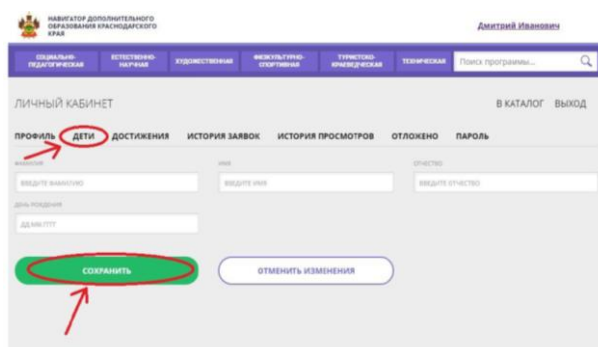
НАВИГАТОР ДОПОЛНИТЕЛЬНОГО ОБРАЗОВАНИЯ КРАСНОДАРСКОГО КРАЯ

Дмитрий Иванович

СОЦИАЛЬНО-ПЕДАГОГИЧЕСКАЯ | ЕСТЕСТВЕННО-НАУЧНАЯ | ХУДОЖЕСТВЕННАЯ | ФИЗКУЛЬТУРНО-СПОРТИВНАЯ | ТУРИСТСКО-КРАЕВЕДЧЕСКАЯ | ТЕХНИЧЕСКАЯ

Поиск программы...

ЛИЧНЫЙ КАБИНЕТ

В КАТАЛОГ ВЫХОД

ПРОФИЛЬ ДЕТИ ДОСТИЖЕНИЯ ИСТОРИЯ ЗАЯВОК ИСТОРИЯ ПРОСМОТРОВ ОТЛОЖЕНО ПАРОЛЬ

ФАМИЛИЯ
ВВЕДИТЕ ФАМИЛИЮ

ИМЯ
ВВЕДИТЕ ИМЯ

ОТЧЕСТВО
ВВЕДИТЕ ОТЧЕСТВО

ДЕНЬ РОЖДЕНИЯ
ДД.ММ.ГГГГ

СОХРАНИТЬ

ОТМЕНИТЬ ИЗМЕНЕНИЯ